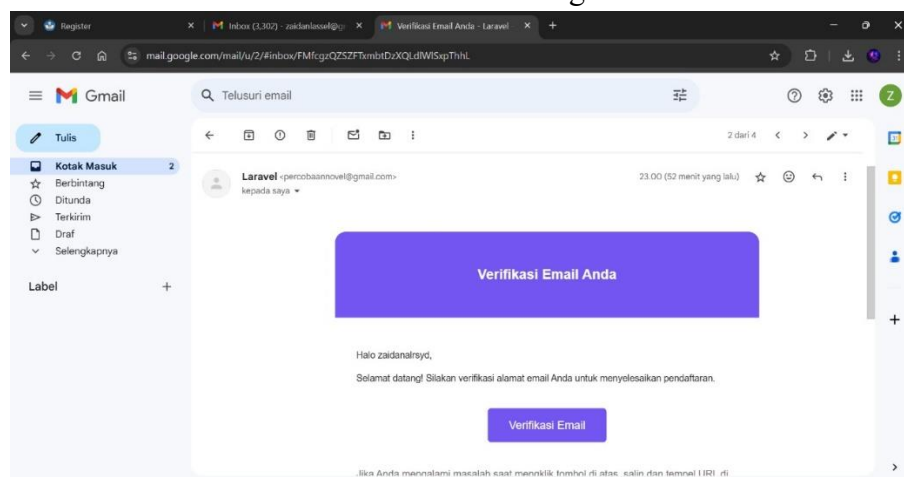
Register
Inbox (3,302) - zaidanlassel@g
Verifikasi Email Anda - Laravel
mail.google.com/mail/u/2/#inbox/FMfcgzQZSZFTxmbtDzXQLdlWISxpThhL

Gmail
Telusuri email

Tulis
Kotak Masuk 2
Berbintang
Ditunda
Terkirim
Draf
Selengkapnya

Label +

2 dari 4

Laravel <percobaannovel@gmail.com>
kepada saya
23.00 (52 menit yang lalu)

Verifikasi Email Anda

Halo zaidanalrsyd,

Selamat datang! Silakan verifikasi alamat email Anda untuk menyelesaikan pendaftaran.

Verifikasi Email

Jika Anda mengalami masalah saat mengklik tombol di atas, salin dan tempel URL di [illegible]